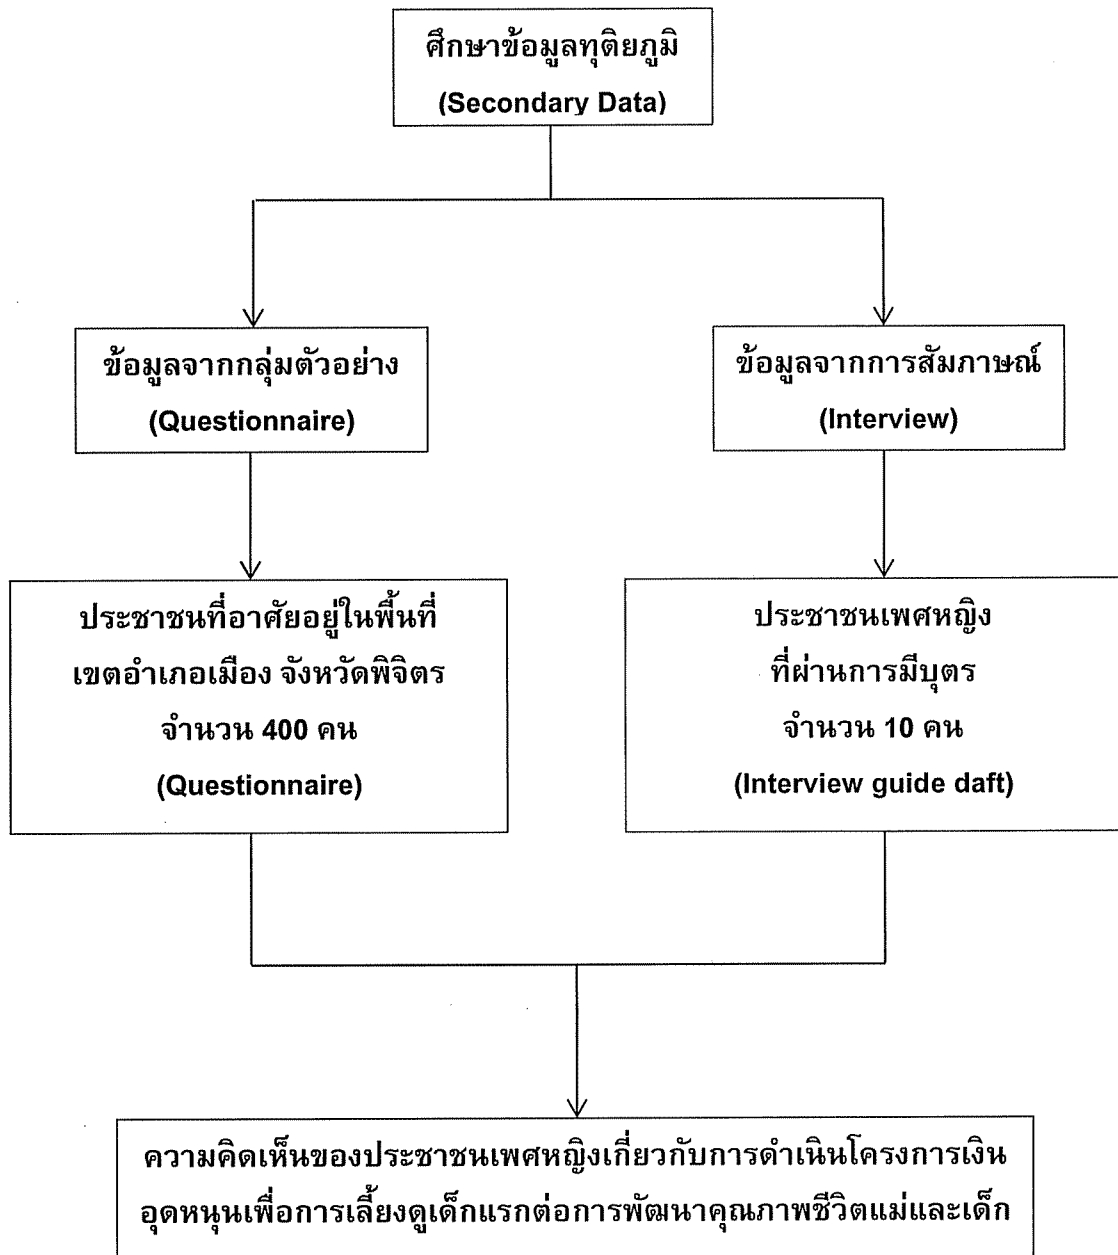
ศึกษาข้อมูลทุติยภูมิ
(Secondary Data)

ข้อมูลจากกลุ่มตัวอย่าง
(Questionnaire)

ข้อมูลจากการสัมภาษณ์
(Interview)

ประชาชนที่อาศัยอยู่ในพื้นที่
เขตอำเภอเมือง จังหวัดพิจิตร
จำนวน 400 คน
(Questionnaire)

ประชาชนเพศหญิง
ที่ผ่านการมีบุตร
จำนวน 10 คน
(Interview guide daft)

ความคิดเห็นของประชาชนเพศหญิงเกี่ยวกับการดำเนินโครงการเงินอุดหนุนเพื่อการเลี้ยงดูเด็กแรกต่อการพัฒนาคุณภาพชีวิตแม่และเด็ก